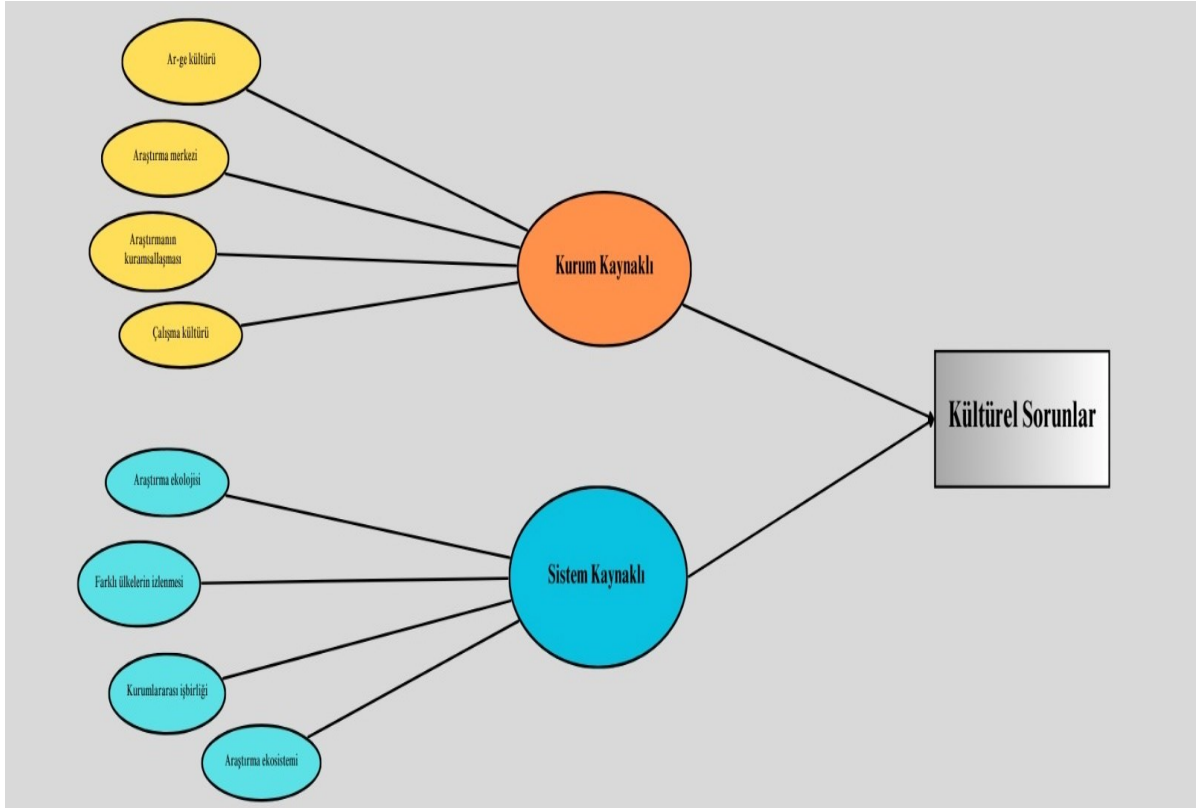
Ar-ge kültürü

Araştırma merkezi

Araştırmanın kuramsallaşması

Çalışma kültürü

Kurum Kaynaklı

Kültürel Sorunlar

Araştırma ekolojisi

Farklı ülkelerin izlenmesi

Kurumlararası işbirliği

Araştırma ekosistemi

Sistem Kaynaklı